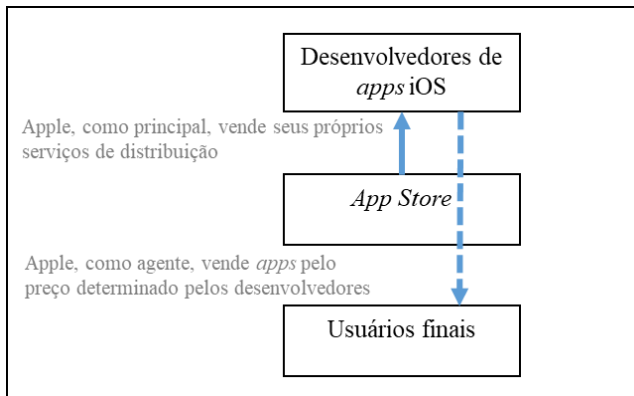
Desenvolvedores de *apps* iOS

Apple, como principal, vende seus próprios serviços de distribuição

*App Store*

Apple, como agente, vende *apps* pelo preço determinado pelos desenvolvedores

Usuários finais